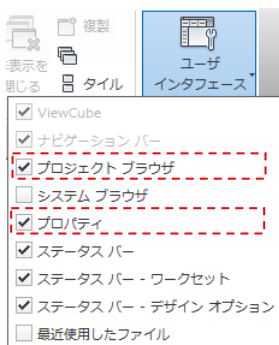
表示を閉じる
複製
タイル
ユーザインタフェース

ViewCube
ナビゲーション バー
プロジェクト ブラウザ
システム ブラウザ
プロパティ
ステータス バー
ステータス バー - ワークセット
ステータス バー - デザイン オプション
最近使用したファイル